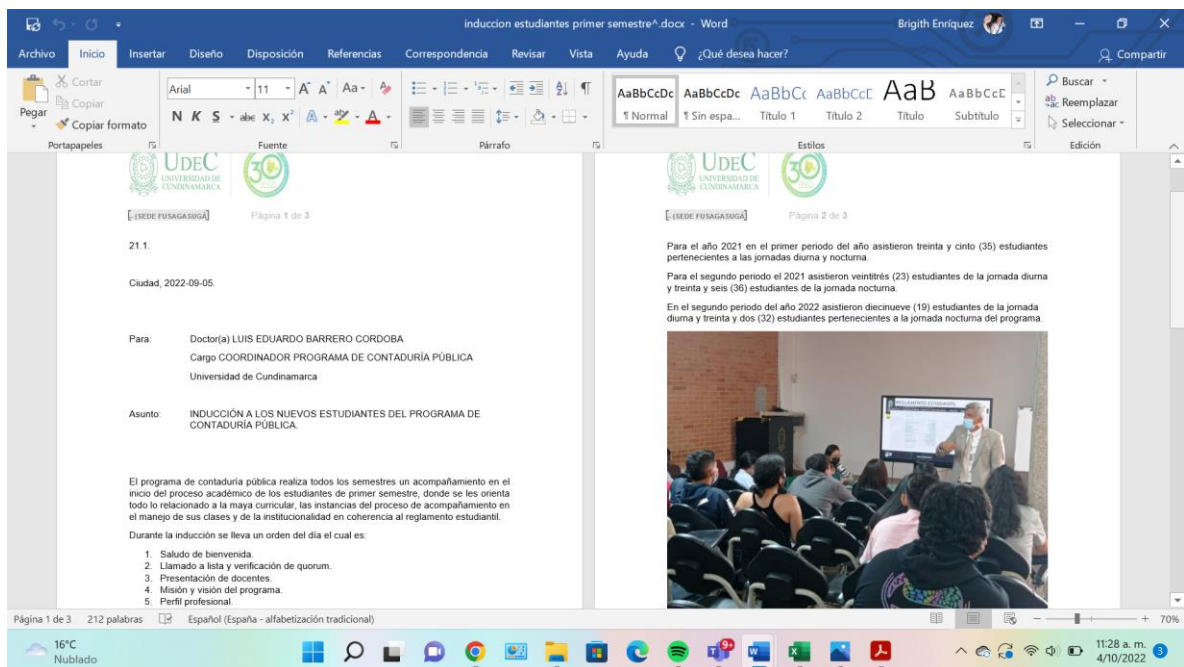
induccion estudiantes primer semestre^.docx - Word

Brigith Enríquez

Archivo Inicio Insertar Diseño Disposición Referencias Correspondencia Revisar Vista Ayuda ¿Qué desea hacer? Compartir

Cortar
Copiar
Pegar
Copiar formato
Portapapeles

Arial 11
N K S
Fuente

Párrafo

AaBbCcDc ¶ Normal
AaBbCcDc ¶ Sin espa...
AaBbCc Título 1
AaBbCcE Título 2
AaB Título
AaBbCcE Subtítulo
Estilos

Buscar
Reemplazar
Seleccionar
Edición

UDEC
UNIVERSIDAD DE CUNDINAMARCA

-{SEDE FUSAGASUGÁ} Página 1 de 3

21.1.

Ciudad, 2022-09-05.

Para: Doctor(a) LUIS EDUARDO BARRERO CORDOBA
Cargo COORDINADOR PROGRAMA DE CONTADURÍA PÚBLICA
Universidad de Cundinamarca

Asunto: INDUCCIÓN A LOS NUEVOS ESTUDIANTES DEL PROGRAMA DE CONTADURÍA PÚBLICA.

El programa de contaduría pública realiza todos los semestres un acompañamiento en el inicio del proceso académico de los estudiantes de primer semestre, donde se les orienta todo lo relacionado a la maya curricular, las instancias del proceso de acompañamiento en el manejo de sus clases y de la institucionalidad en coherencia al reglamento estudiantil.

Durante la inducción se lleva un orden del día el cual es:

1. Saludo de bienvenida.
2. Llamado a lista y verificación de quorum.
3. Presentación de docentes.
4. Misión y visión del programa.
5. Perfil profesional.

UDEC
UNIVERSIDAD DE CUNDINAMARCA

-{SEDE FUSAGASUGÁ} Página 2 de 3

Para el año 2021 en el primer periodo del año asistieron treinta y cinto (35) estudiantes pertenecientes a las jornadas diurna y nocturna.

Para el segundo periodo el 2021 asistieron veintitrés (23) estudiantes de la jornada diurna y treinta y seis (36) estudiantes de la jornada nocturna.

En el segundo periodo del año 2022 asistieron diecinueve (19) estudiantes de la jornada diurna y treinta y dos (32) estudiantes pertenecientes a la jornada nocturna del programa.

REGLAMENTO ESTUDIANTIL

Página 1 de 3 212 palabras Español (España - alfabetización tradicional) 70%

16°C Nublado

11:28 a. m. 4/10/2022